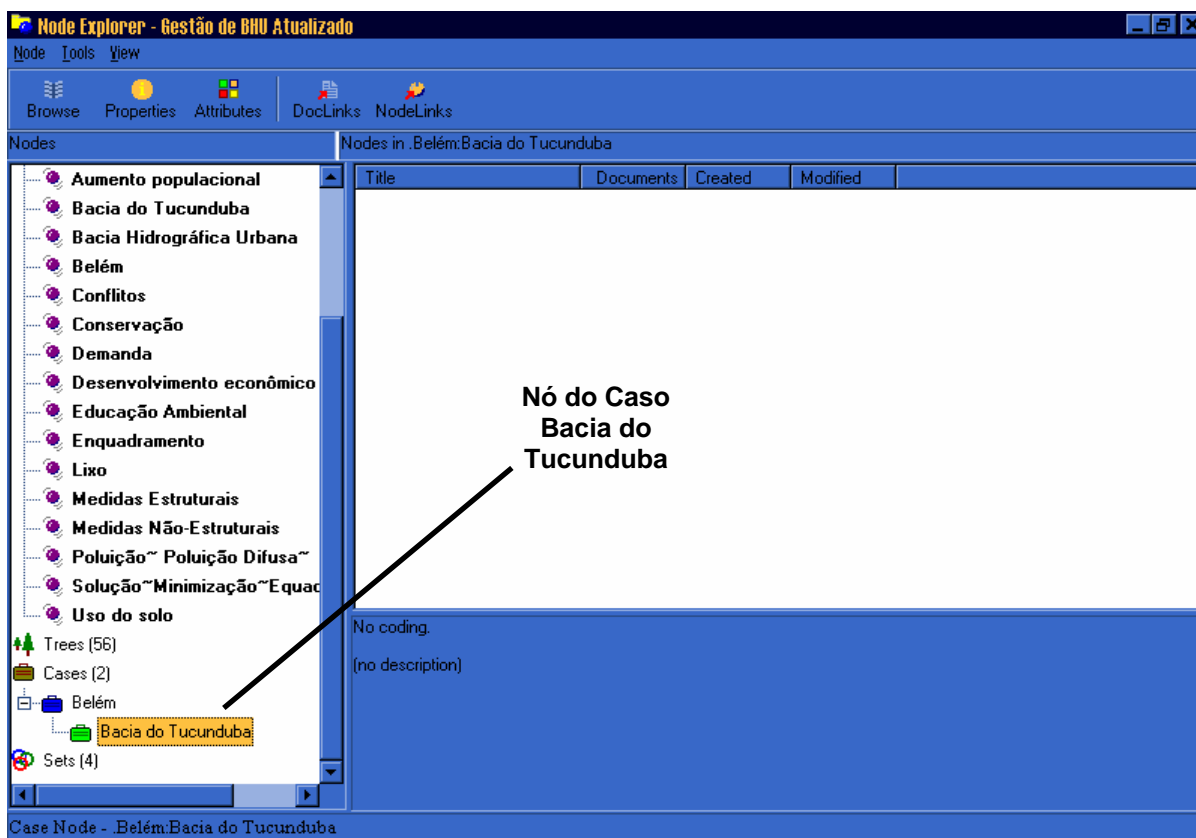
Node Explorer - Gestão de BHU Atualizado

Node Tools View

Browse Properties Attributes DocLinks NodeLinks

Nodes

Nodes in .Belém:Bacia do Tucunduba

Aumento populacional
Bacia do Tucunduba
Bacia Hidrográfica Urbana
Belém
Conflitos
Conservação
Demanda
Desenvolvimento econômico
Educação Ambiental
Enquadramento
Lixo
Medidas Estruturais
Medidas Não-Estruturais
Poluição~ Poluição Difusa~
Solução~Minimização~Equac
Uso do solo
Trees (56)
Cases (2)
Belém
Bacia do Tucunduba
Sets (4)

| Title | Documents | Created | Modified |
|---|---|---|---|

Nó do Caso Bacia do Tucunduba

No coding.

(no description)

Case Node - .Belém:Bacia do Tucunduba